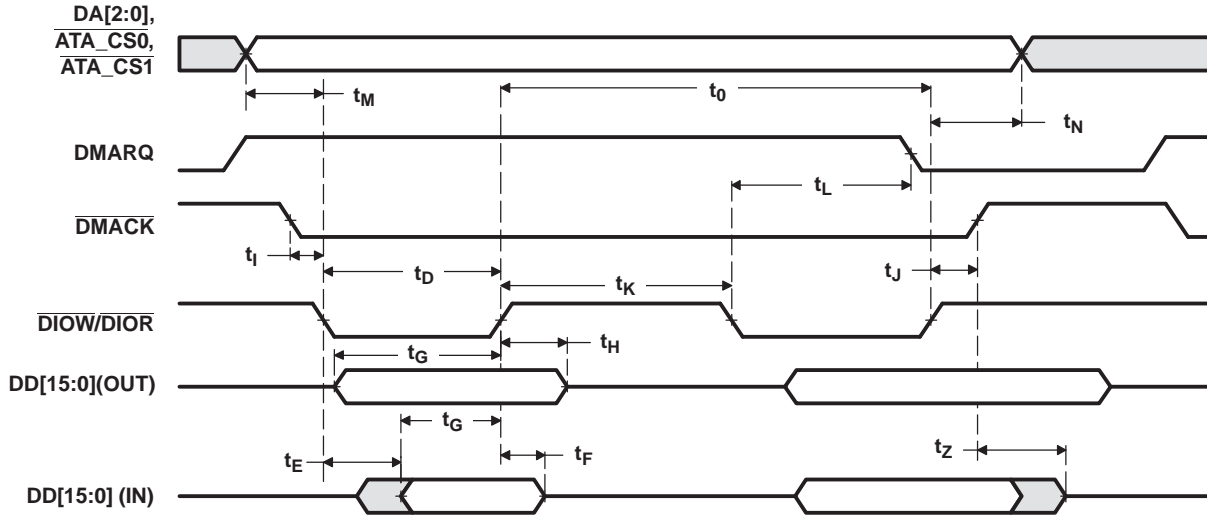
DA[2:0], $\overline{ATA\_CS0}$, $\overline{ATA\_CS1}$

$t_M$

$t_0$

$t_N$

DMARQ

$t_L$

$\overline{DMACK}$

$t_I$

$t_D$

$t_K$

$t_J$

$\overline{DIOW/DIOR}$

$t_G$

$t_H$

DD[15:0](OUT)

$t_G$

$t_E$

$t_F$

$t_Z$

DD[15:0] (IN)